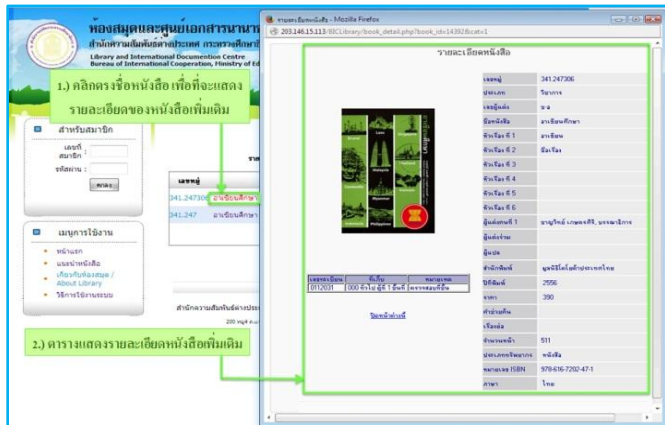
ห้องสมุดและศูนย์เอกสารนานาชาติ
สำนักความสัมพันธ์ต่างประเทศ กระทรวงศึกษาธิการ
Library and International Documentation Centre
Bureau of International Cooperation, Ministry of Ed

1.) คลิกตรงชื่อหนังสือ เพื่อที่จะแสดงรายละเอียดของหนังสือเพิ่มเติม

สำหรับสมาชิก
เลขที่สมาชิก :
รหัสผ่าน :
ตกลง

เมนูการใช้งาน
หน้าแรก
แนะนำหนังสือ
เกี่ยวกับห้องสมุด / About Library
วิธีการใช้งานระบบ

| เลขหมู่ | |
|---|---|
| 341.247306 | อาเซียนศึกษา |
| 341.247 | อาเซียนศึกษา |

สำนักความสัมพันธ์ต่างประเทศ

2.) ตารางแสดงรายละเอียดหนังสือเพิ่มเติม

รายละเอียดหนังสือ - Mozilla Firefox
203.146.15.113/BICLibrary/book_detail.php?book_id=14392&cat=1

รายละเอียดหนังสือ

| เลขทะเบียน | ชั้นเก็บ | หมายเหตุ |
|---|---|---|
| 0112031 | 000 ชั้นไม้ ตู้ที่ 1 ชั้นที่ 1 | ตรวจสอบที่ชั้น |

ปิดหน้าต่างนี้

| | |
|---|---|
| เลขหมู่ | 341.247306 |
| ประเภท | วิชาการ |
| เลขผู้แต่ง | ผ.อ |
| ชื่อหนังสือ | อาเซียนศึกษา |
| หัวเรื่อง ที่ 1 | อาเซียน |
| หัวเรื่อง ที่ 2 | มีเรื่อง |
| หัวเรื่อง ที่ 3 | |
| หัวเรื่อง ที่ 4 | |
| หัวเรื่อง ที่ 5 | |
| หัวเรื่อง ที่ 6 | |
| ผู้แต่งคนที่ 1 | ชาญวิทย์ เกษตรศิริ, บรรณาธิการ |
| ผู้แต่งร่วม | |
| ผู้แปล | |
| สำนักพิมพ์ | มูลนิธิโตโยต้าประเทศไทย |
| ปีที่พิมพ์ | 2556 |
| ราคา | 390 |
| คำอ่านค้น | |
| เรื่องย่อ | |
| จำนวนหน้า | 511 |
| ประเภททรัพยากร | หนังสือ |
| หมายเลข ISBN | 978-616-7202-47-1 |
| ภาษา | ไทย |